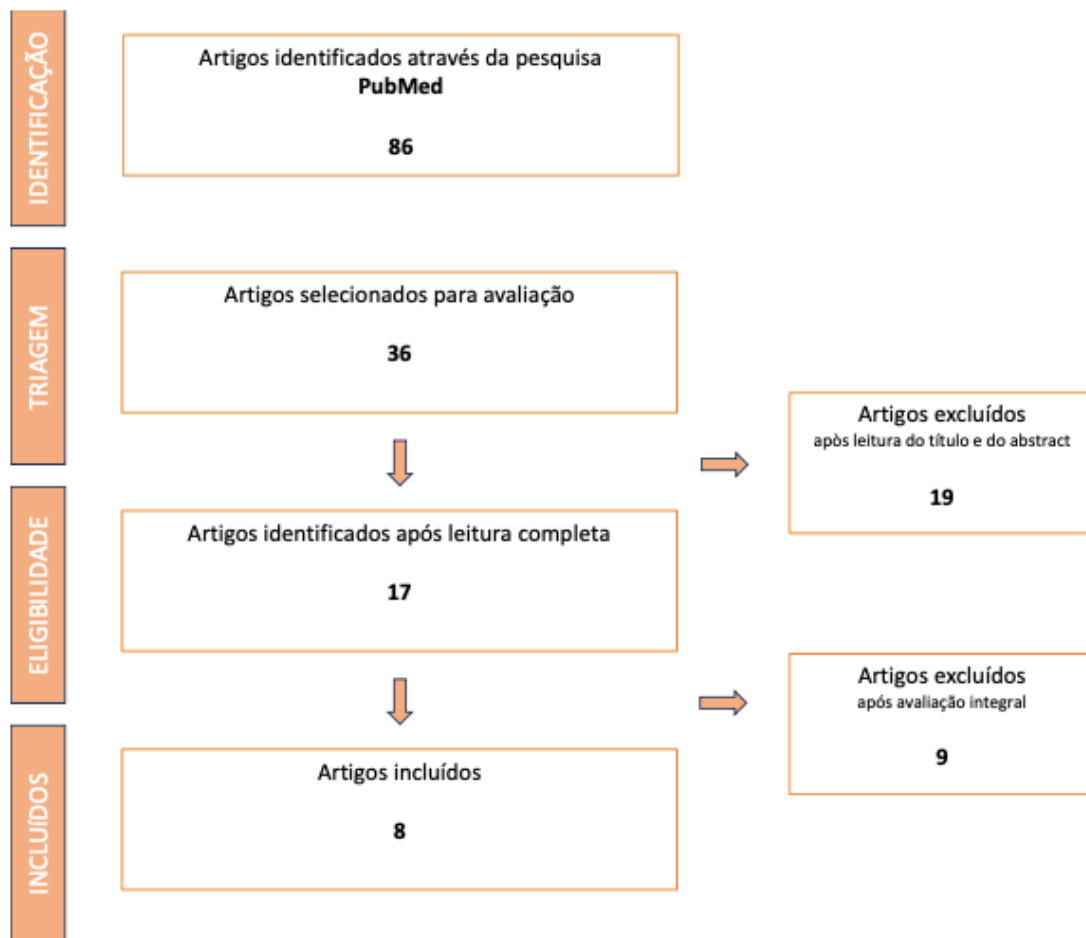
IDENTIFICAÇÃO

Artigos identificados através da pesquisa
PubMed

86

TRIAGEM

Artigos selecionados para avaliação

36

Artigos excluídos
apòs leitura do título e do abstract

19

ELIGIBILIDADE

Artigos identificados após leitura completa

17

Artigos excluídos
após avaliação integral

9

INCLUÍDOS

Artigos incluídos

8